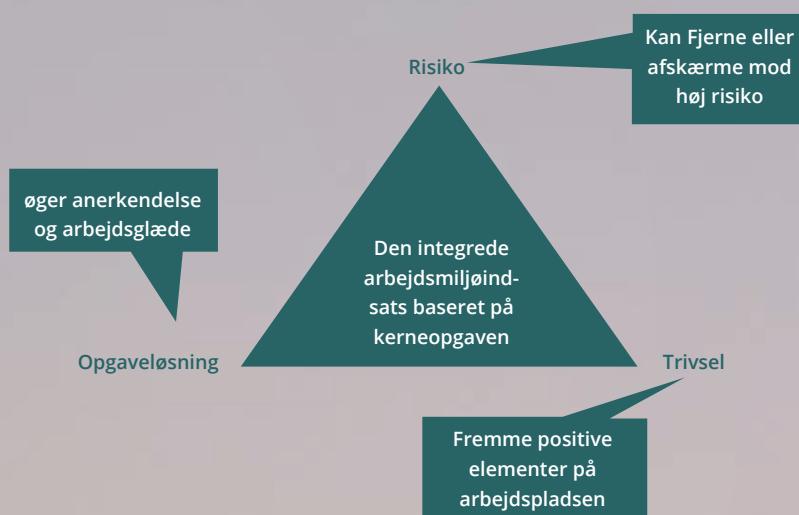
Risiko

Kan Fjerne eller afskærme mod høj risiko

øger anerkendelse og arbejdsglæde

Den integrede arbejdsmiljøindsats baseret på kerneopgaven

Opgaveløsning

Trivsel

Fremme positive elementer på arbejdspladsen